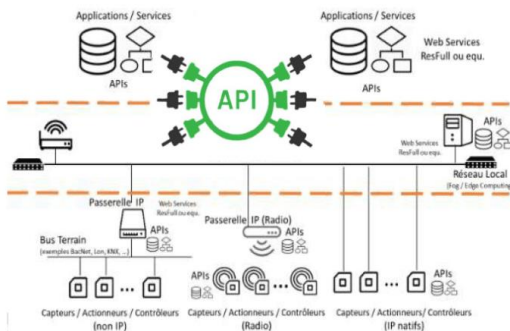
Applications / Services

APIs

API

Applications / Services

Web Services
ResFull ou equ.

APIs

APIs

Web Services
ResFull ou equ.

Réseau Local
(Fog / Edge Computing)

Passerelle IP

Web Services
ResFull ou equ.

APIs

Passerelle IP (Radio)

APIs

Bus Terrain
(exemples BacNet, Lon, KNX, ...)

APIs

APIs

Capteurs / Actionneurs / Contrôleurs
(non IP)

Capteurs / Actionneurs / Contrôleurs
(Radio)

Capteurs / Actionneurs / Contrôleurs
(IP natifs)